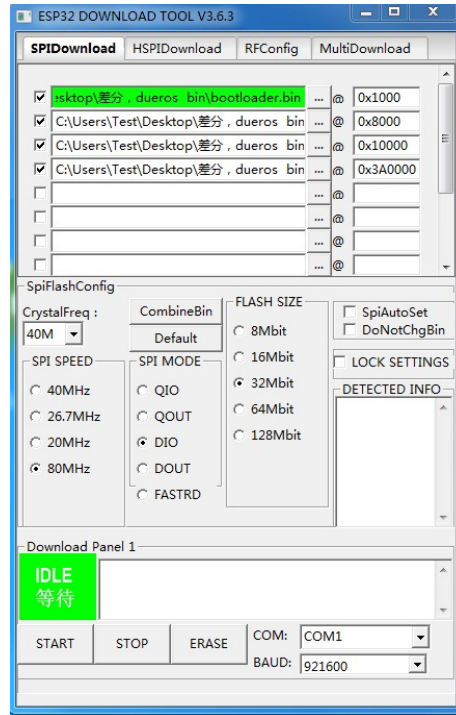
ESP32 DOWNLOAD TOOL V3.6.3

SPIDownload | HSPIDownload | RFConfig | MultiDownload

esktop\差分，dueros bin\bootloader.bin ... @ 0x1000
C:\Users\Test\Desktop\差分，dueros bin ... @ 0x8000
C:\Users\Test\Desktop\差分，dueros bin ... @ 0x10000
C:\Users\Test\Desktop\差分，dueros bin ... @ 0x3A0000
... @
... @
... @
... @

SpiFlashConfig
CrystalFreq :
40M
CombineBin
Default
FLASH SIZE
8Mbit
16Mbit
32Mbit
64Mbit
128Mbit
SpiAutoSet
DoNotChgBin
LOCK SETTINGS
DETECTED INFO
SPI SPEED
40MHz
26.7MHz
20MHz
80MHz
SPI MODE
QIO
QOUT
DIO
DOUT
FASTRD

Download Panel 1
IDLE
等待

START | STOP | ERASE | COM: COM1
BAUD: 921600